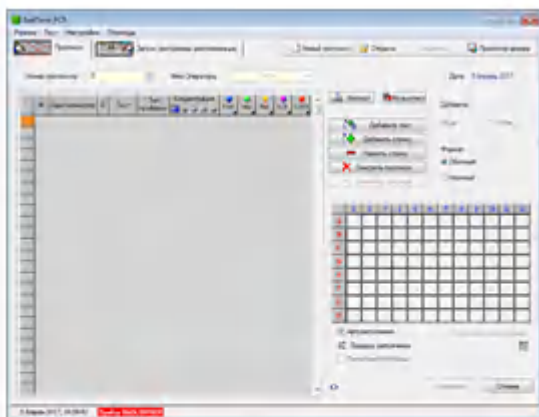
RealTime PCR

Режим Тест Настройки Помощь

Протокол

Запуск программы амплификации

Новый протокол

Открыть

Просмотр архива

Номер протокола: 3

Имя Оператора:

Дата: 5 апреля 2017

Идентификатор

Тест

Концентрация

Добавить тест

Добавить строку

Удалить строку

Очистить протокол

Формат

Обычный

Автозаполнение

Порядок заполнения

Отмена

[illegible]

Прибор не подключен